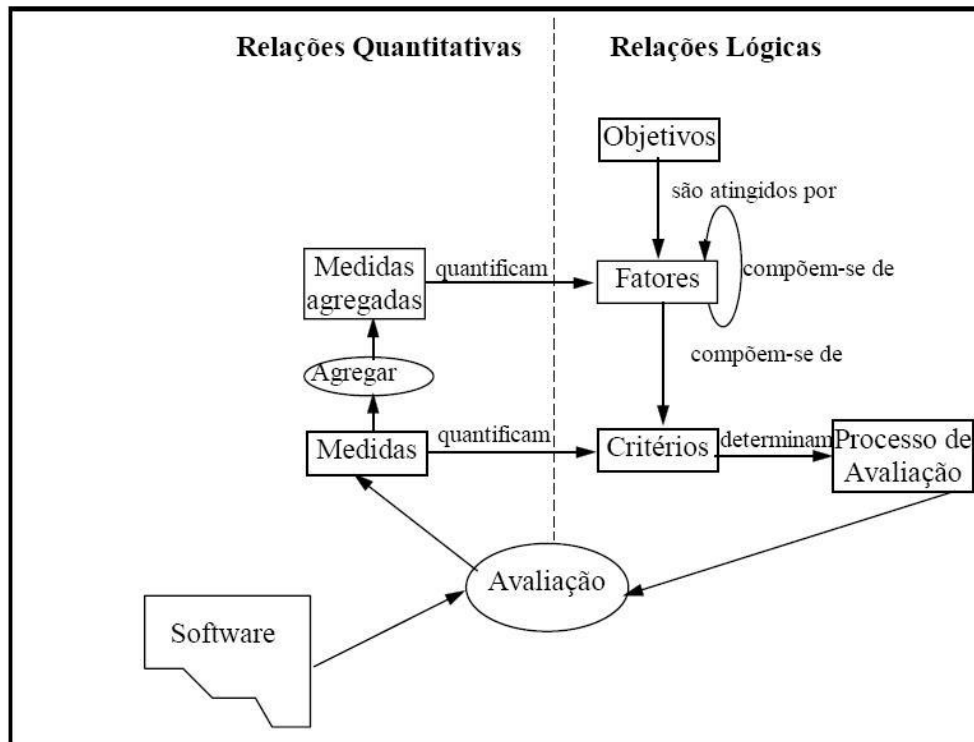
Relações Quantitativas

Relações Lógicas

Objetivos

são atingidos por

Medidas agregadas

quantificam

Fatores

compõem-se de

compõem-se de

Agregar

Medidas

quantificam

Critérios

determinam

Processo de Avaliação

Avaliação

Software